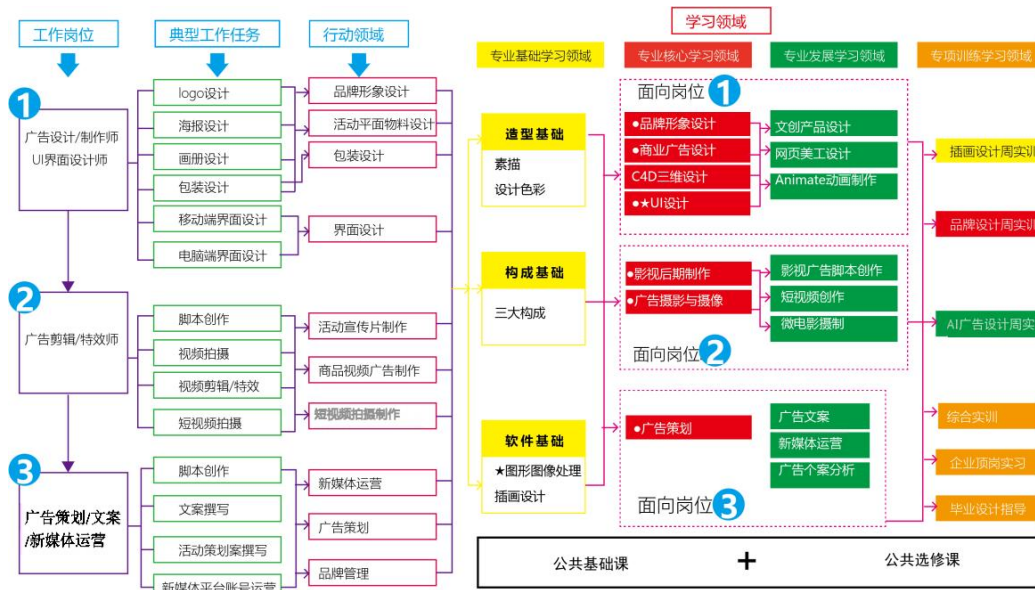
工作岗位

典型工作任务

行动领域

学习领域

专业基础学习领域

专业核心学习领域

专业发展学习领域

专项训练学习领域

1
广告设计/制作师
UI界面设计师

logo设计
海报设计
画册设计
包装设计
移动端界面设计
电脑端界面设计

品牌形象设计
活动平面物料设计
包装设计
界面设计

2
广告剪辑/特效师

脚本创作
视频拍摄
视频剪辑/特效
短视频拍摄

活动宣传片制作
商品视频广告制作
短视频拍摄制作

3
广告策划/文案
/新媒体运营

脚本创作
文案撰写
活动策划案撰写
新媒体平台账号运营

新媒体运营
广告策划
品牌管理

造型基础
素描
设计色彩

构成基础
三大构成

软件基础
★图形图像处理
插画设计

面向岗位 1
●品牌形象设计
●商业广告设计
C4D三维设计
●★UI设计

文创产品设计
网页美工设计
Animate动画制作

●影视后期制作
●广告摄影与摄像

影视广告脚本创作
短视频创作
微电影摄制

面向岗位 2

●广告策划

广告文案
新媒体运营
广告个案分析

面向岗位 3

插画设计周实训
品牌设计周实训
AI广告设计周实
综合实训
企业顶岗实习
毕业设计指导

公共基础课 + 公共选修课